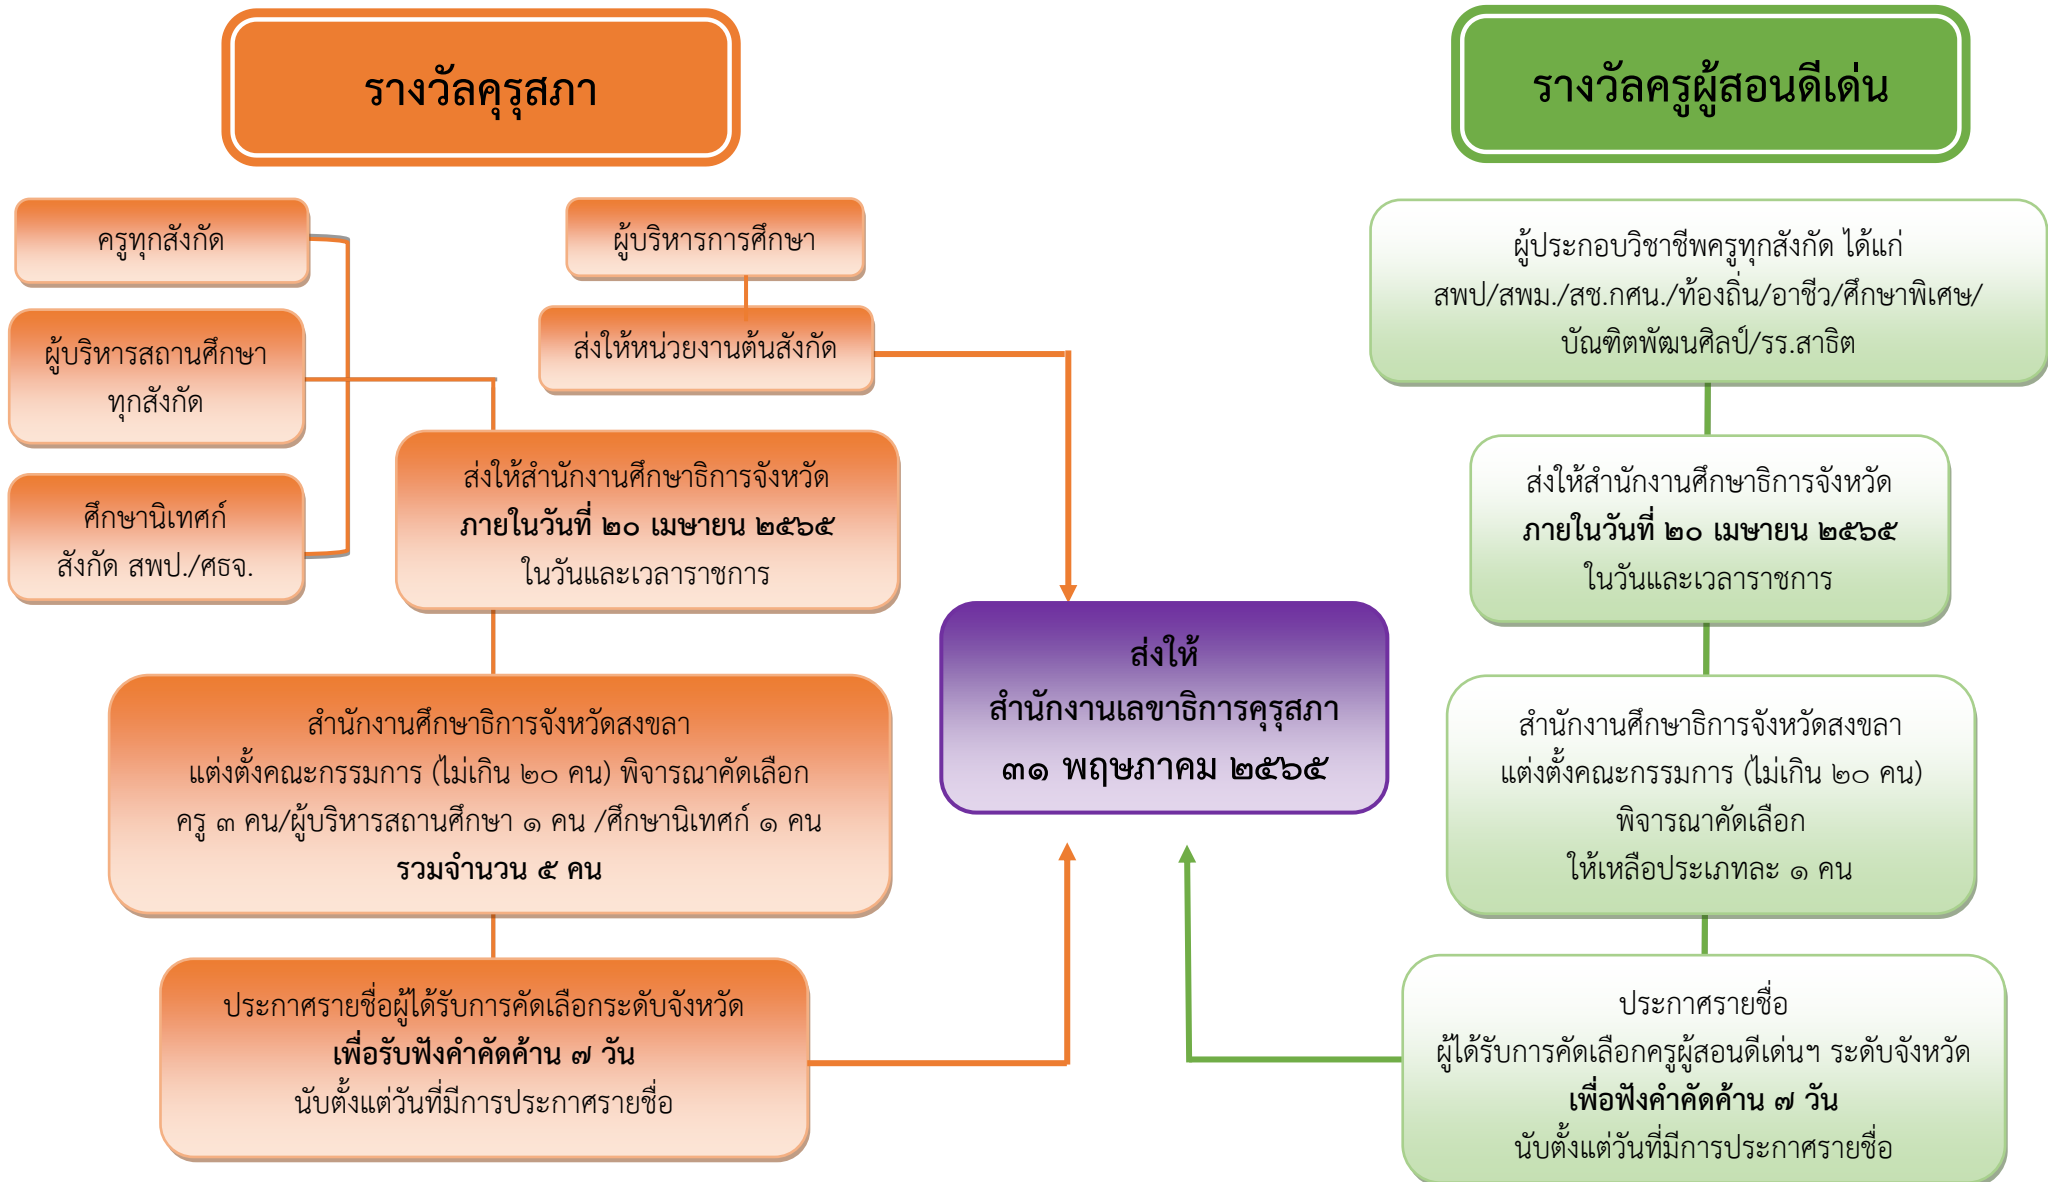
รางวัลคุรุสภา

รางวัลครูผู้สอนดีเด่น

ครูทุกสังกัด

ผู้บริหารสถานศึกษา ทุกสังกัด

ศึกษานิเทศก์ สังกัด สพป./ศธจ.

ผู้บริหารการศึกษา

ส่งให้หน่วยงานต้นสังกัด

ส่งให้สำนักงานศึกษาธิการจังหวัด **ภายในวันที่ ๒๐ เมษายน ๒๕๖๕** ในวันและเวลาราชการ

สำนักงานศึกษาธิการจังหวัดสงขลา แต่งตั้งคณะกรรมการ (ไม่เกิน ๒๐ คน) พิจารณาคัดเลือก ครู ๓ คน/ผู้บริหารสถานศึกษา ๑ คน /ศึกษานิเทศก์ ๑ คน **รวมจำนวน ๕ คน**

ประกาศรายชื่อผู้ได้รับการคัดเลือกระดับจังหวัด **เพื่อรับฟังคำคัดค้าน ๗ วัน** นับตั้งแต่วันที่มีการประกาศรายชื่อ

ส่งให้ สำนักงานเลขาธิการคุรุสภา ๓๑ พฤษภาคม ๒๕๖๕

ผู้ประกอบวิชาชีพครูทุกสังกัด ได้แก่ สพป/สพม./สช.กศน./ท้องถิ่น/อาชีว/ศึกษาพิเศษ/ บัณฑิตพัฒนศิลป์/รร.สาธิต

ส่งให้สำนักงานศึกษาธิการจังหวัด **ภายในวันที่ ๒๐ เมษายน ๒๕๖๕** ในวันและเวลาราชการ

สำนักงานศึกษาธิการจังหวัดสงขลา แต่งตั้งคณะกรรมการ (ไม่เกิน ๒๐ คน) พิจารณาคัดเลือก ให้เหลือประเภทละ ๑ คน

ประกาศรายชื่อ ผู้ได้รับการคัดเลือกครูผู้สอนดีเด่นฯ ระดับจังหวัด **เพื่อฟังคำคัดค้าน ๗ วัน** นับตั้งแต่วันที่มีการประกาศรายชื่อ